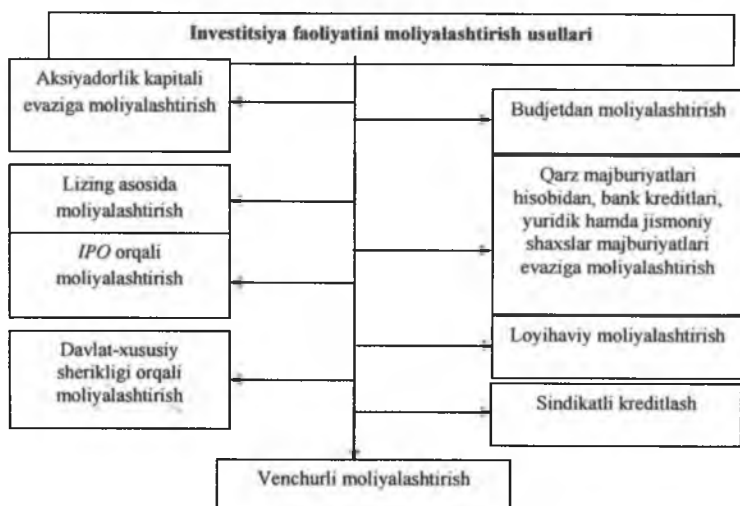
Investitsiya faoliyatini moliyalashtirish usullari

Aksiyadorlik kapitali evaziga moliyalashtirish

Lizing asosida moliyalashtirish

*IPO* orqali moliyalashtirish

Davlat-xususiy sherikligi orqali moliyalashtirish

Budjetdan moliyalashtirish

Qarz majburiyatlari hisobidan, bank kreditlari, yuridik hamda jismoniy shaxslar majburiyatlari evaziga moliyalashtirish

Loyihaviy moliyalashtirish

Sindikatli kreditlash

Venchurli moliyalashtirish